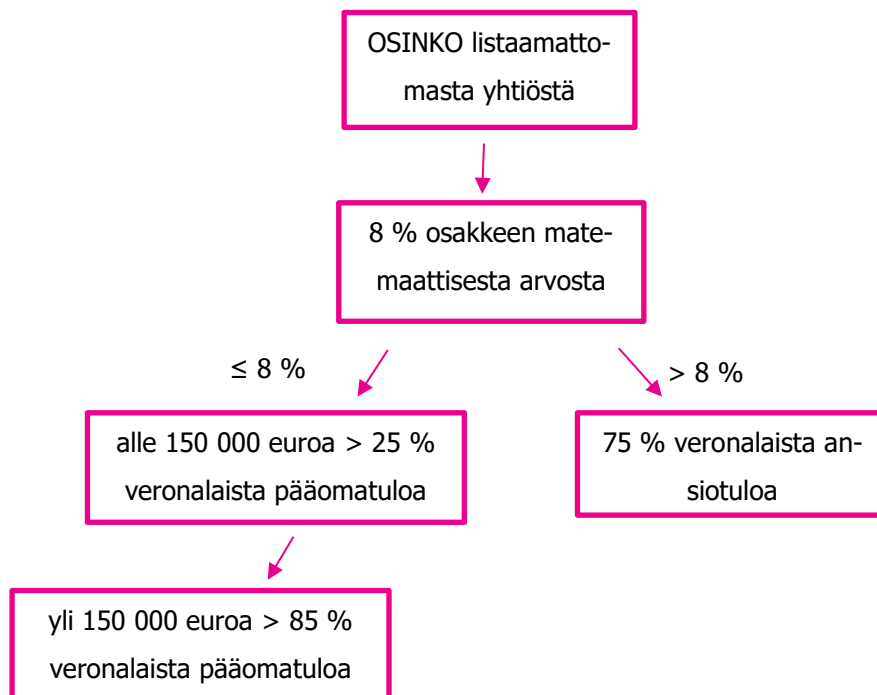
OSINKO listaamattomasta yhtiöstä

8 % osakkeen matemaattisesta arvosta

≤ 8 %

> 8 %

alle 150 000 euroa > 25 % veronalaista pääomatuloa

75 % veronalaista ansiotuloa

yli 150 000 euroa > 85 % veronalaista pääomatuloa